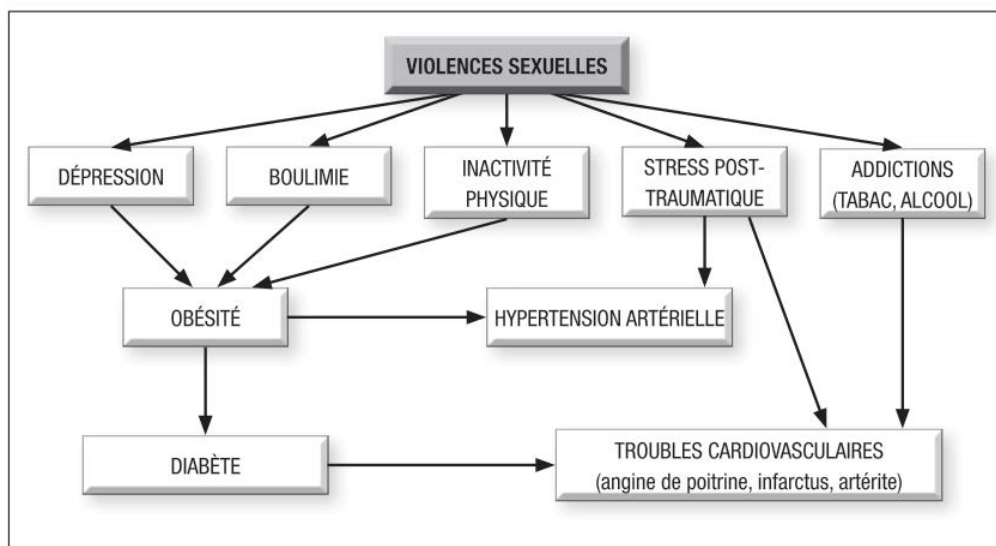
VIOLENCES SEXUELLES

DÉPRESSION

BOULIMIE

INACTIVITÉ PHYSIQUE

STRESS POST-TRAUMATIQUE

ADDICTIONS (TABAC, ALCOOL)

OBÉSITÉ

HYPERTENSION ARTÉRIELLE

DIABÈTE

TROUBLES CARDIOVASCULAIRES (angine de poitrine, infarctus, artérite)